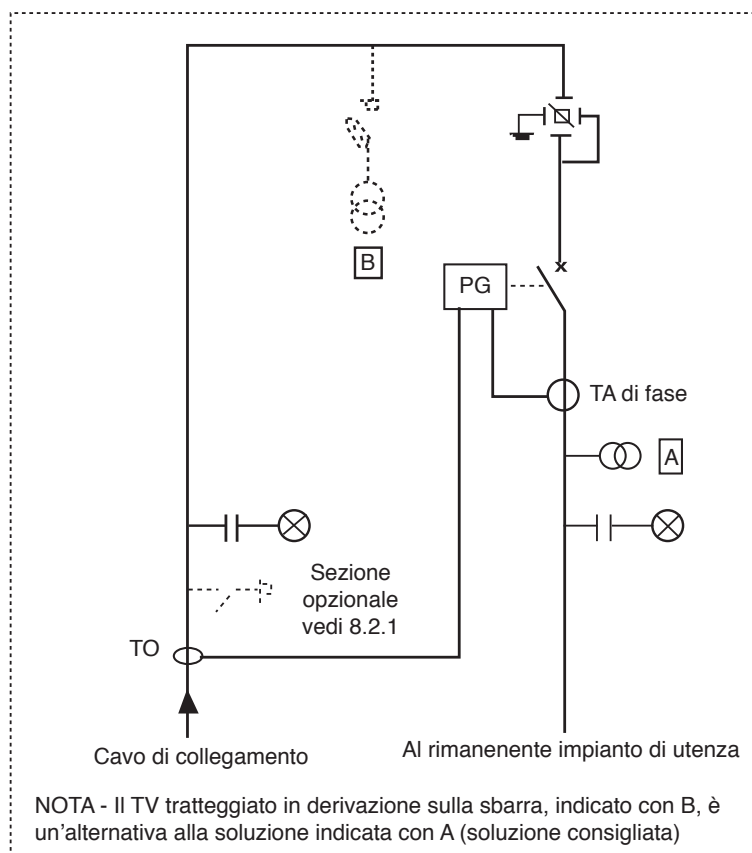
B

PG

TA di fase

A

Sezione opzionale vedi 8.2.1

TO

Cavo di collegamento

Al rimanenente impianto di utenza

NOTA - Il TV tratteggiato in derivazione sulla sbarra, indicato con B, è un’alternativa alla soluzione indicata con A (soluzione consigliata)